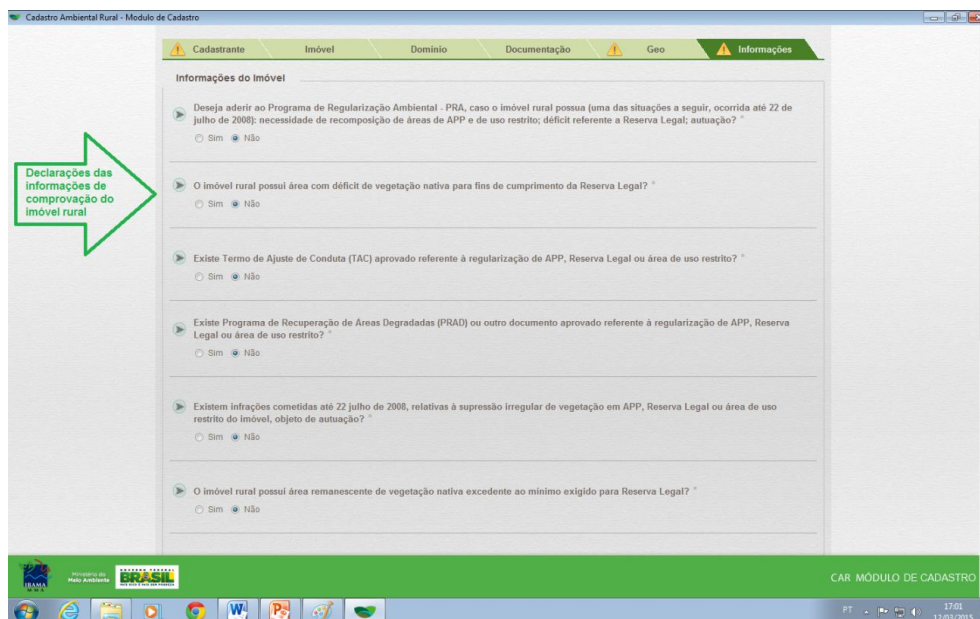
Cadastro Ambiental Rural - Modulo de Cadastro

Cadastrante | Imóvel | Domínio | Documentação | Geo | Informações

Informações do Imóvel

Declarações das informações de comprovação do imóvel rural

Deseja aderir ao Programa de Regularização Ambiental - PRA, caso o imóvel rural possua (uma das situações a seguir, ocorrida até 22 de julho de 2008): necessidade de recomposição de áreas de APP e de uso restrito; déficit referente a Reserva Legal; autuação? *
Sim Não

O imóvel rural possui área com déficit de vegetação nativa para fins de cumprimento da Reserva Legal? *
Sim Não

Existe Termo de Ajuste de Conduta (TAC) aprovado referente à regularização de APP, Reserva Legal ou área de uso restrito? *
Sim Não

Existe Programa de Recuperação de Áreas Degradadas (PRAD) ou outro documento aprovado referente à regularização de APP, Reserva Legal ou área de uso restrito? *
Sim Não

Existem infrações cometidas até 22 julho de 2008, relativas à supressão irregular de vegetação em APP, Reserva Legal ou área de uso restrito do imóvel, objeto de autuação? *
Sim Não

O imóvel rural possui área remanescente de vegetação nativa excedente ao mínimo exigido para Reserva Legal? *
Sim Não

IBAMA MMA Ministério do Meio Ambiente BRASIL GOVERNO FEDERAL PAÍS RICO É PAÍS SEM POBREZA

CAR MÓDULO DE CADASTRO

PT 17:01 12/03/2015